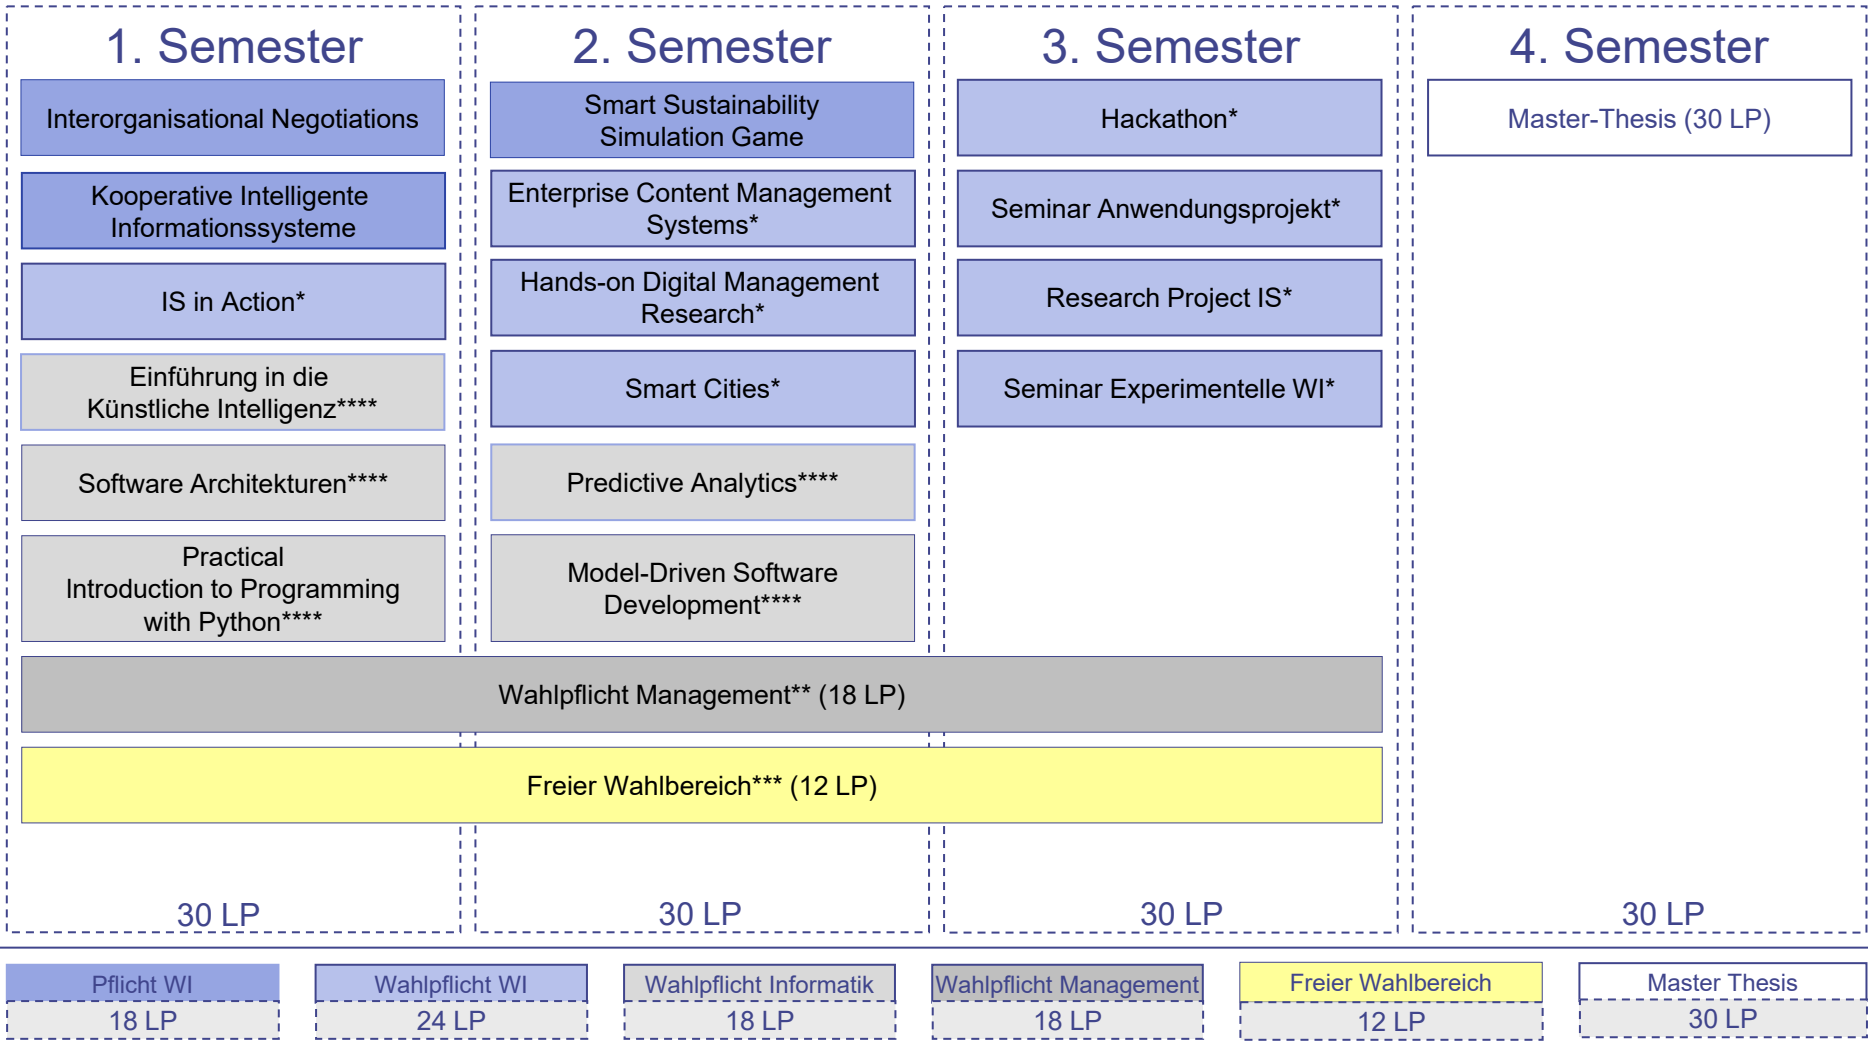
1. Semester

Interorganisational Negotiations

Kooperative Intelligente Informationssysteme

IS in Action*

Einführung in die Künstliche Intelligenz****

Software Architekturen****

Practical Introduction to Programming with Python****

30 LP

2. Semester

Smart Sustainability Simulation Game

Enterprise Content Management Systems*

Hands-on Digital Management Research*

Smart Cities*

Predictive Analytics****

Model-Driven Software Development****

30 LP

3. Semester

Hackathon*

Seminar Anwendungsprojekt*

Research Project IS*

Seminar Experimentelle WI*

30 LP

4. Semester

Master-Thesis (30 LP)

30 LP

Wahlpflicht Management** (18 LP)

Freier Wahlbereich*** (12 LP)

| Pflicht WI | Wahlpflicht WI | Wahlpflicht Informatik | Wahlpflicht Management | Freier Wahlbereich | Master Thesis |
|---|---|---|---|---|---|
| 18 LP | 24 LP | 18 LP | 18 LP | 12 LP | 30 LP |